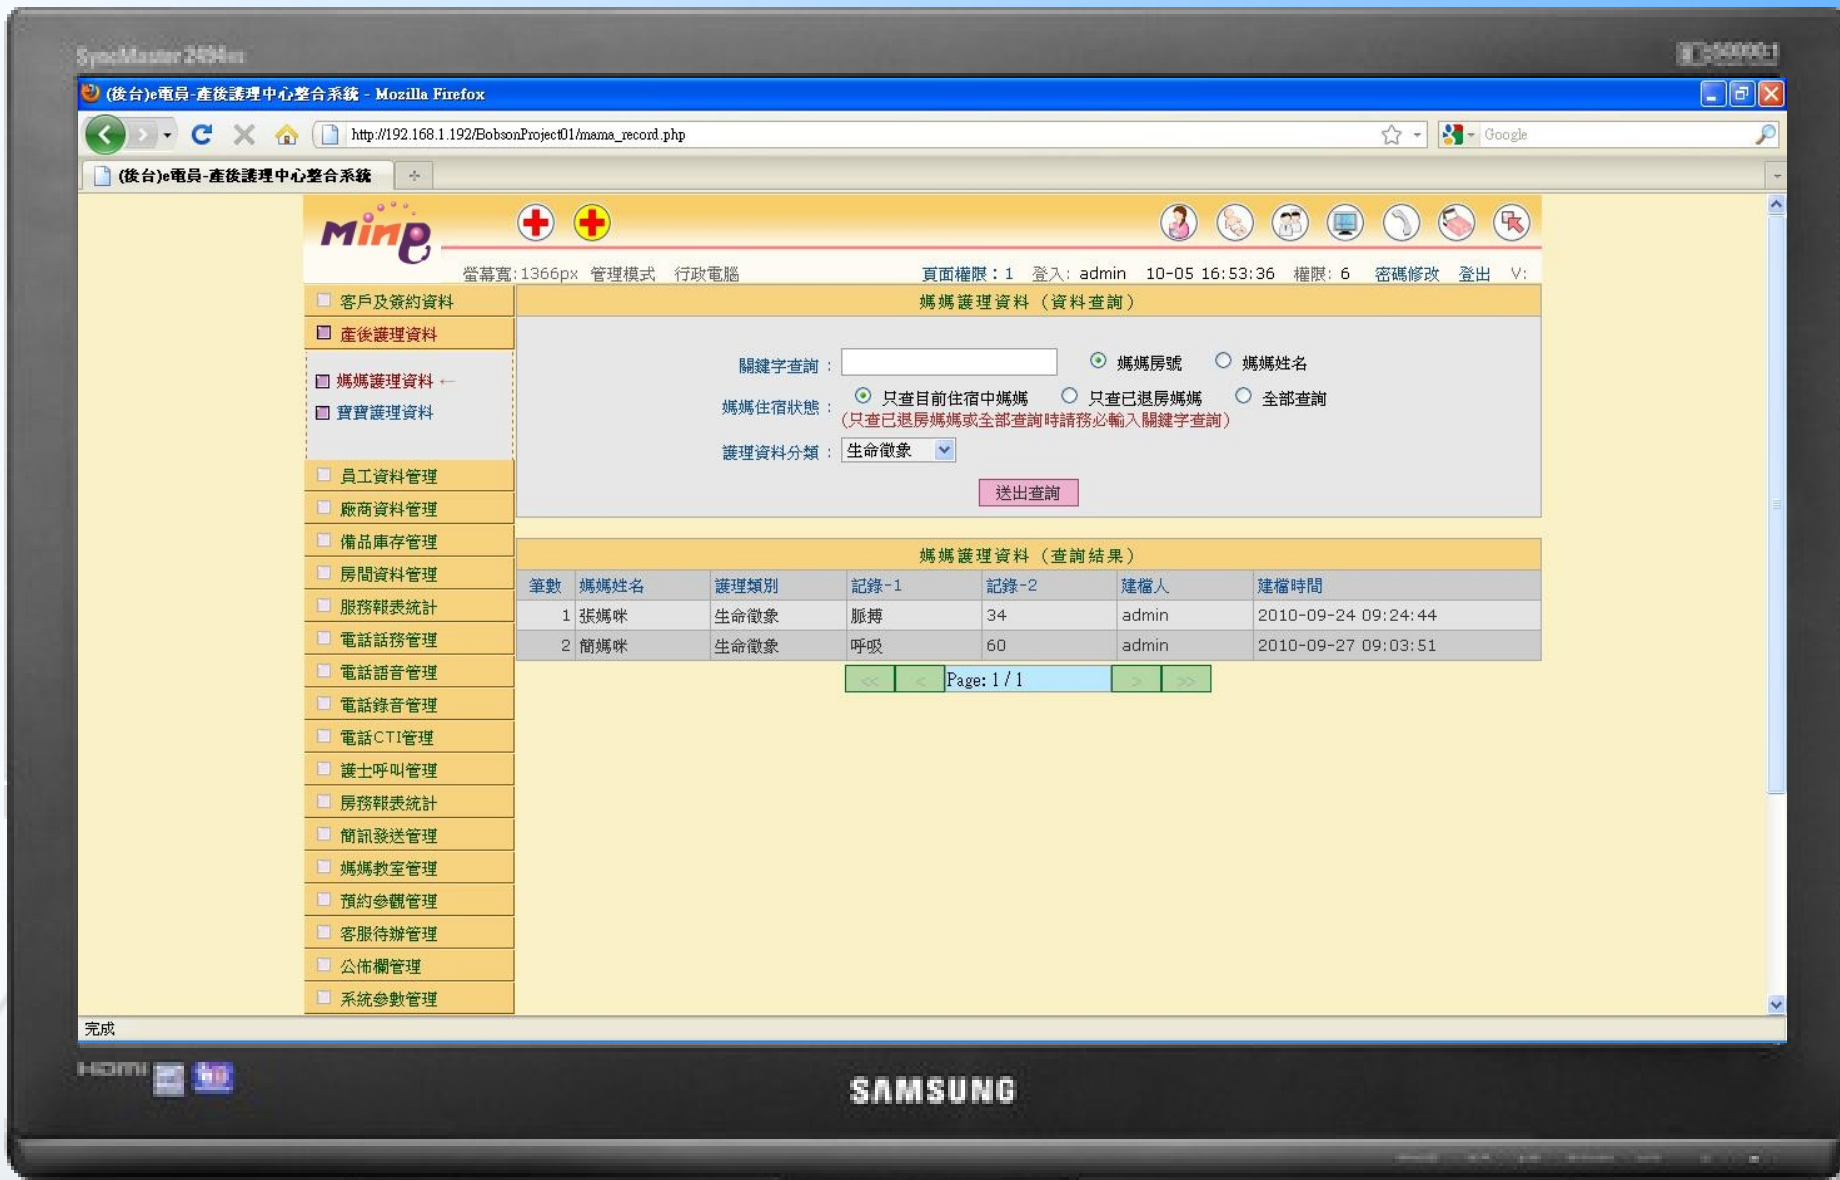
SyncMaster 2494

(後台)e電員-產後護理中心整合系統 - Mozilla Firefox

http://192.168.1.192/BobsonProject01/mama_record.php

Google

(後台)e電員-產後護理中心整合系統

Minp

螢幕寬:1366px 管理模式 行政電腦

頁面權限:1 登入: admin 10-05 16:53:36 權限: 6 密碼修改 登出 V:

客戶及簽約資料
產後護理資料
媽媽護理資料
寶寶護理資料
員工資料管理
廠商資料管理
備品庫存管理
房間資料管理
服務報表統計
電話話務管理
電話語音管理
電話錄音管理
電話CTI管理
護士呼叫管理
房務報表統計
簡訊發送管理
媽媽教室管理
預約參觀管理
客服待辦管理
公佈欄管理
系統參數管理

媽媽護理資料(資料查詢)

關鍵字查詢: 媽媽房號 媽媽姓名

媽媽住宿狀態: 只查目前住宿中媽媽 只查已退房媽媽 全部查詢
(只查已退房媽媽或全部查詢時請務必輸入關鍵字查詢)

護理資料分類: 生命徵象

送出查詢

媽媽護理資料(查詢結果)

| 筆數 | 媽媽姓名 | 護理類別 | 記錄-1 | 記錄-2 | 建檔人 | 建檔時間 |
|---|---|---|---|---|---|---|
| 1 | 張媽咪 | 生命徵象 | 脈搏 | 34 | admin | 2010-09-24 09:24:44 |
| 2 | 簡媽咪 | 生命徵象 | 呼吸 | 60 | admin | 2010-09-27 09:03:51 |

<< < Page: 1 / 1 > >>

完成

HDMI

SAMSUNG